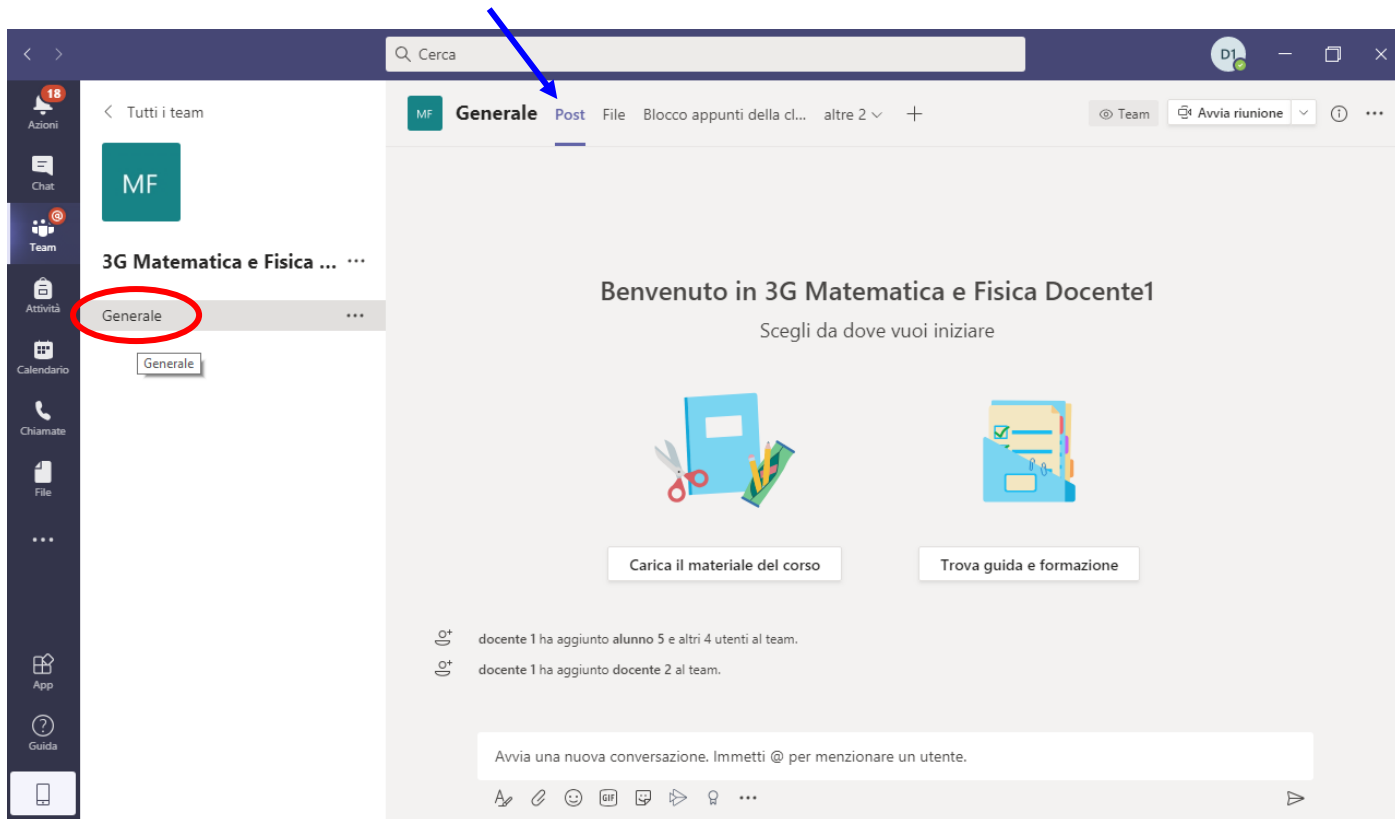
Cerca

D1

18
Azioni

Chat

Team

Attività

Calendario

Chiamate

File

...

App

Guida

Tutti i team

MF

3G Matematica e Fisica ... ...

Generale ...

Generale

MF Generale Post File Blocco appunti della cl... altre 2 +

Team Avvia riunione

Benvenuto in 3G Matematica e Fisica Docente1

Scegli da dove vuoi iniziare

Carica il materiale del corso

Trova guida e formazione

docente 1 ha aggiunto alunno 5 e altri 4 utenti al team.

docente 1 ha aggiunto docente 2 al team.

Avvia una nuova conversazione. Immetti @ per menzionare un utente.

GIF